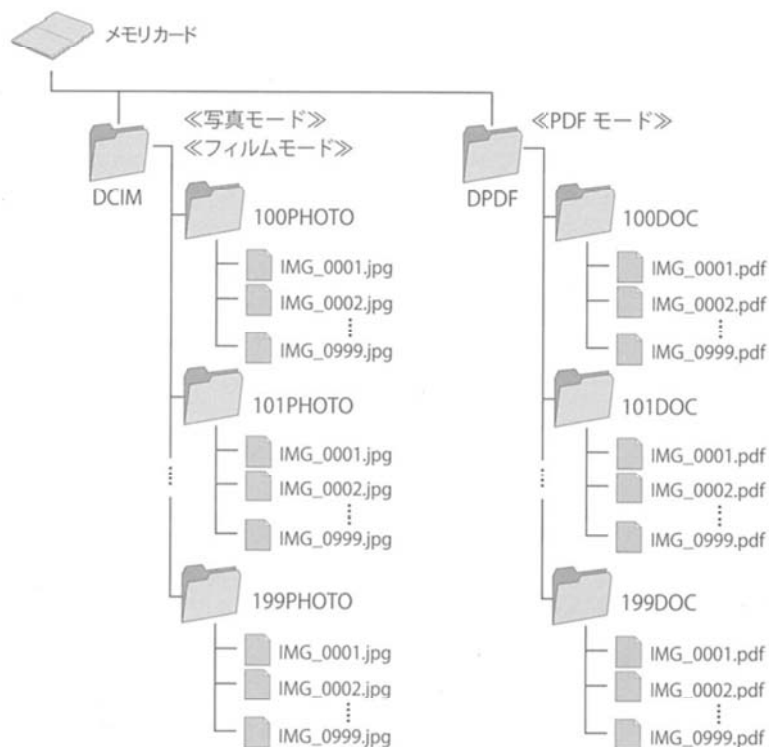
メモリカード

≪写真モード≫
≪フィルムモード≫

DCIM

100PHOTO
IMG_0001.jpg
IMG_0002.jpg
⋮
IMG_0999.jpg

101PHOTO
IMG_0001.jpg
IMG_0002.jpg
⋮
IMG_0999.jpg

⋮

199PHOTO
IMG_0001.jpg
IMG_0002.jpg
⋮
IMG_0999.jpg

≪PDF モード≫

DPDF

100DOC
IMG_0001.pdf
IMG_0002.pdf
⋮
IMG_0999.pdf

101DOC
IMG_0001.pdf
IMG_0002.pdf
⋮
IMG_0999.pdf

⋮

199DOC
IMG_0001.pdf
IMG_0002.pdf
⋮
IMG_0999.pdf